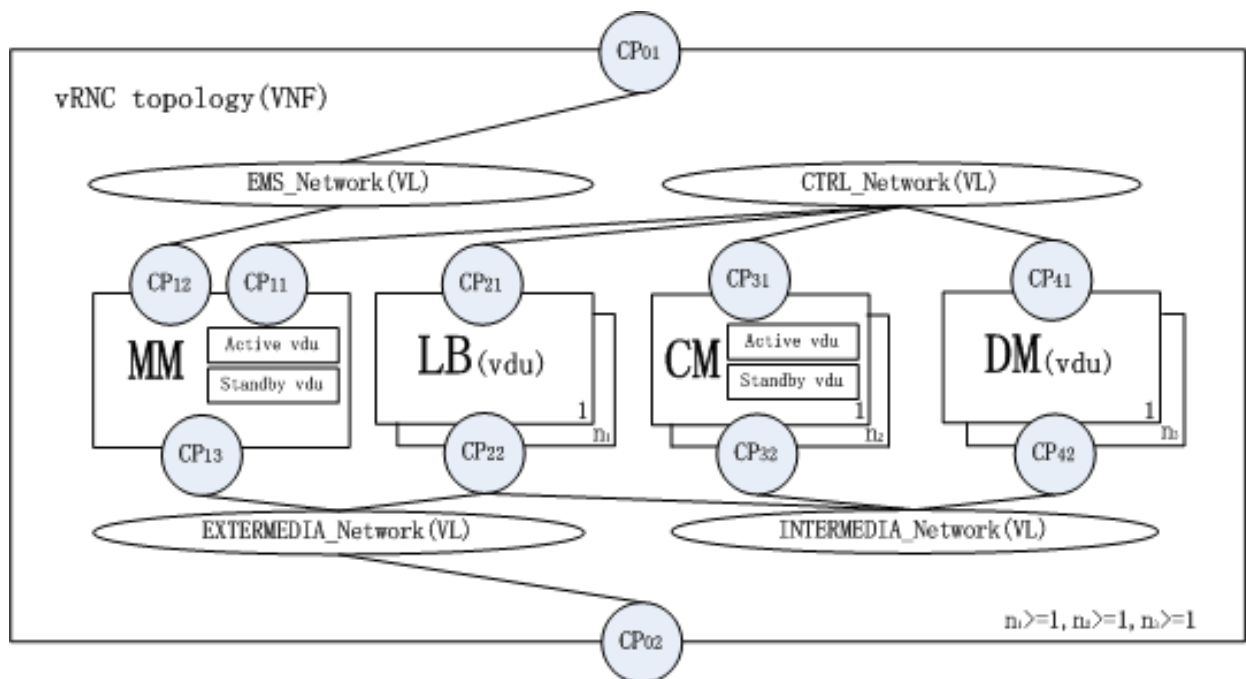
CP01

vRNC topology(VNF)

EMS_Network(VL)

CTRL_Network(VL)

CP12 CP11

MM

Active vdu

Standby vdu

CP13

CP21

LB(vdu)

1

$n_1$

CP22

CP31

CM

Active vdu

Standby vdu

1

$n_2$

CP32

CP41

DM(vdu)

1

$n_3$

CP42

EXTERMEDIA_Network(VL)

INTERMEDIA_Network(VL)

CP02

$n_1$>=1, $n_2$>=1, $n_3$>=1